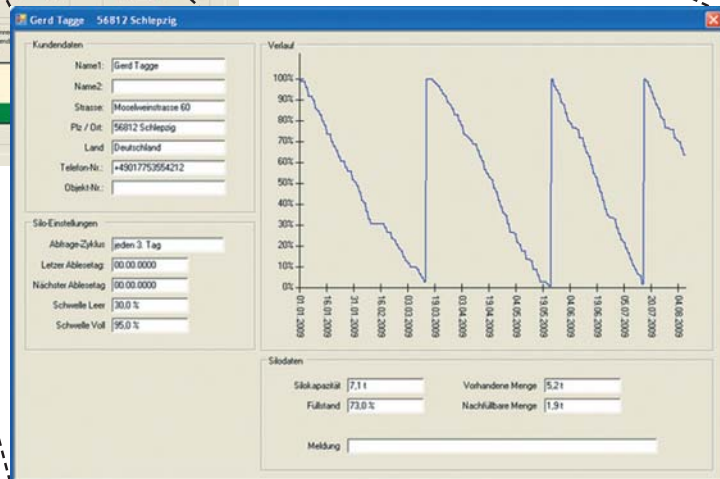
Gerd Tagge 56812 Schlepzig

Kundendaten

Name1: Gerd Tagge

Name2:

Strasse: Moselweinstrasse 60

Plz / Ort: 56812 Schlepzig

Land Deutschland

Telefon-Nr.: +4901775355412

Objekt-Nr.:

Silo-Einstellungen

Ablrage-Zyklus jeden 3. Tag

Letzer Ablesetag 00.00.0000

Nächster Ablesetag 00.00.0000

Schwelle Leer 30,0 %

Schwelle Voll 95,0 %

Verlauf

100%
90%
80%
70%
60%
50%
40%
30%
20%
10%
0%

01.01.2009
16.01.2009
31.01.2009
16.02.2009
03.03.2009
18.03.2009
03.04.2009
19.04.2009
04.05.2009
19.05.2009
04.06.2009
19.06.2009
05.07.2009
20.07.2009
04.08.2009

Silodaten

Silokapazität 7,1 t

Füllstand 73,0 %

Vorhandene Menge 5,2 t

Nachfüllbare Menge 1,9 t

Meldung